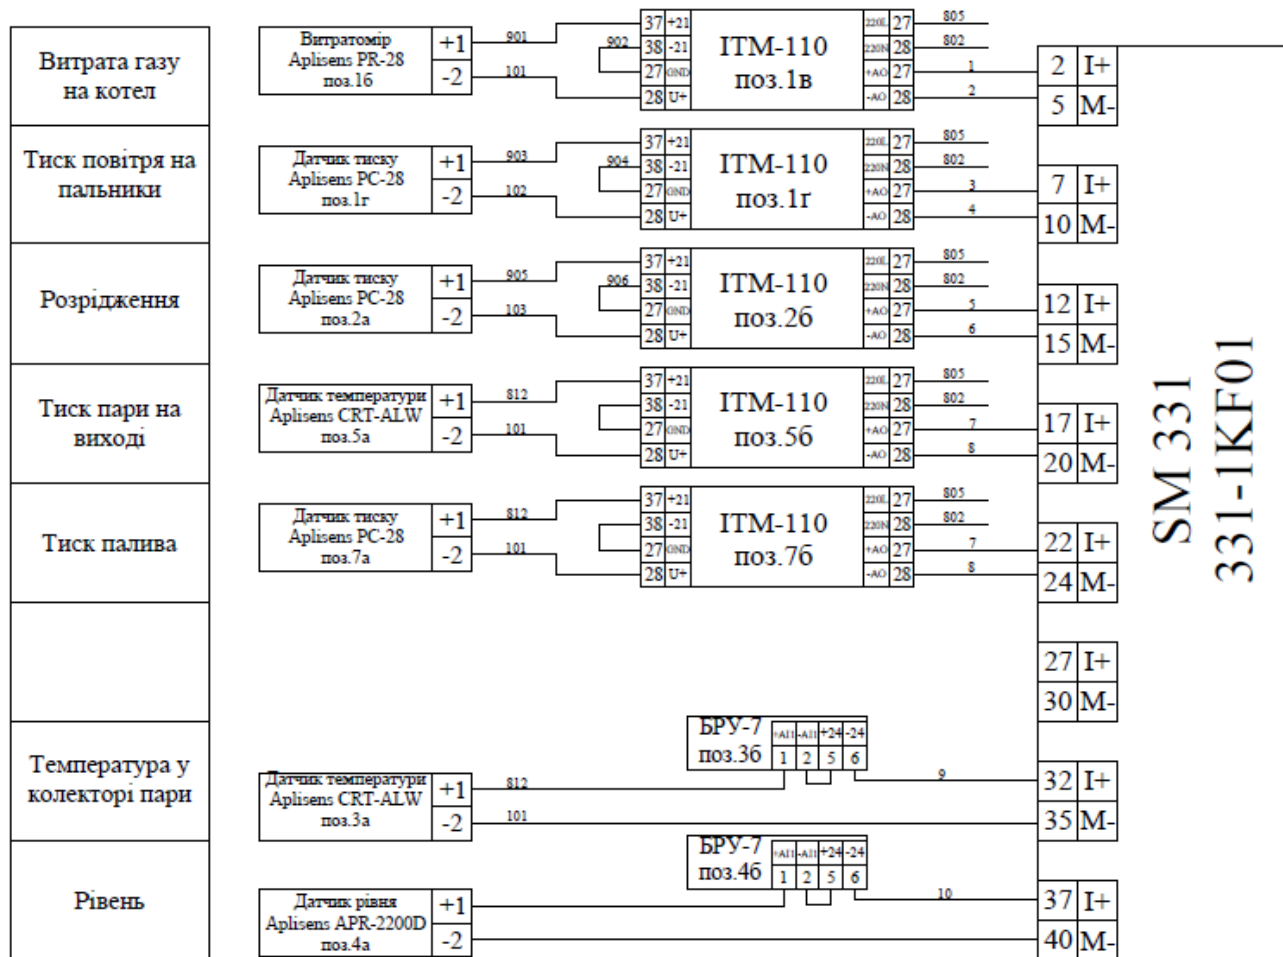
Витрата газу на котел

Тиск повітря на пальники

Розрідження

Тиск пари на виході

Тиск палива

Температура у колекторі пари

Рівень

Витратомір Aplisens PR-28 поз.1б
+1
-2
901
101
902

37 +21
38 -21
27 GND
28 U+
ІТМ-110 поз.1в
220L 27
220N 28
+AO 27
-AO 28
805
802
1
2

Датчик тиску Aplisens PC-28 поз.1г
+1
-2
903
102
904

37 +21
38 -21
27 GND
28 U+
ІТМ-110 поз.1г
220L 27
220N 28
+AO 27
-AO 28
805
802
3
4

Датчик тиску Aplisens PC-28 поз.2а
+1
-2
905
103
906

37 +21
38 -21
27 GND
28 U+
ІТМ-110 поз.2б
220L 27
220N 28
+AO 27
-AO 28
805
802
5
6

Датчик температури Aplisens CRT-ALW поз.5а
+1
-2
812
101

37 +21
38 -21
27 GND
28 U+
ІТМ-110 поз.5б
220L 27
220N 28
+AO 27
-AO 28
805
802
7
8

Датчик тиску Aplisens PC-28 поз.7а
+1
-2
812
101

37 +21
38 -21
27 GND
28 U+
ІТМ-110 поз.7б
220L 27
220N 28
+AO 27
-AO 28
805
802
7
8

БРУ-7 поз.3б
+AI1 -AI1 +24 -24
1 2 5 6
9

Датчик температури Aplisens CRT-ALW поз.3а
+1
-2
812
101

БРУ-7 поз.4б
+AI1 -AI1 +24 -24
1 2 5 6
10

Датчик рівня Aplisens APR-2200D поз.4а
+1
-2

2 I+
5 M-
7 I+
10 M-
12 I+
15 M-
17 I+
20 M-
22 I+
24 M-
27 I+
30 M-
32 I+
35 M-
37 I+
40 M-

SM 331
331-1KF01